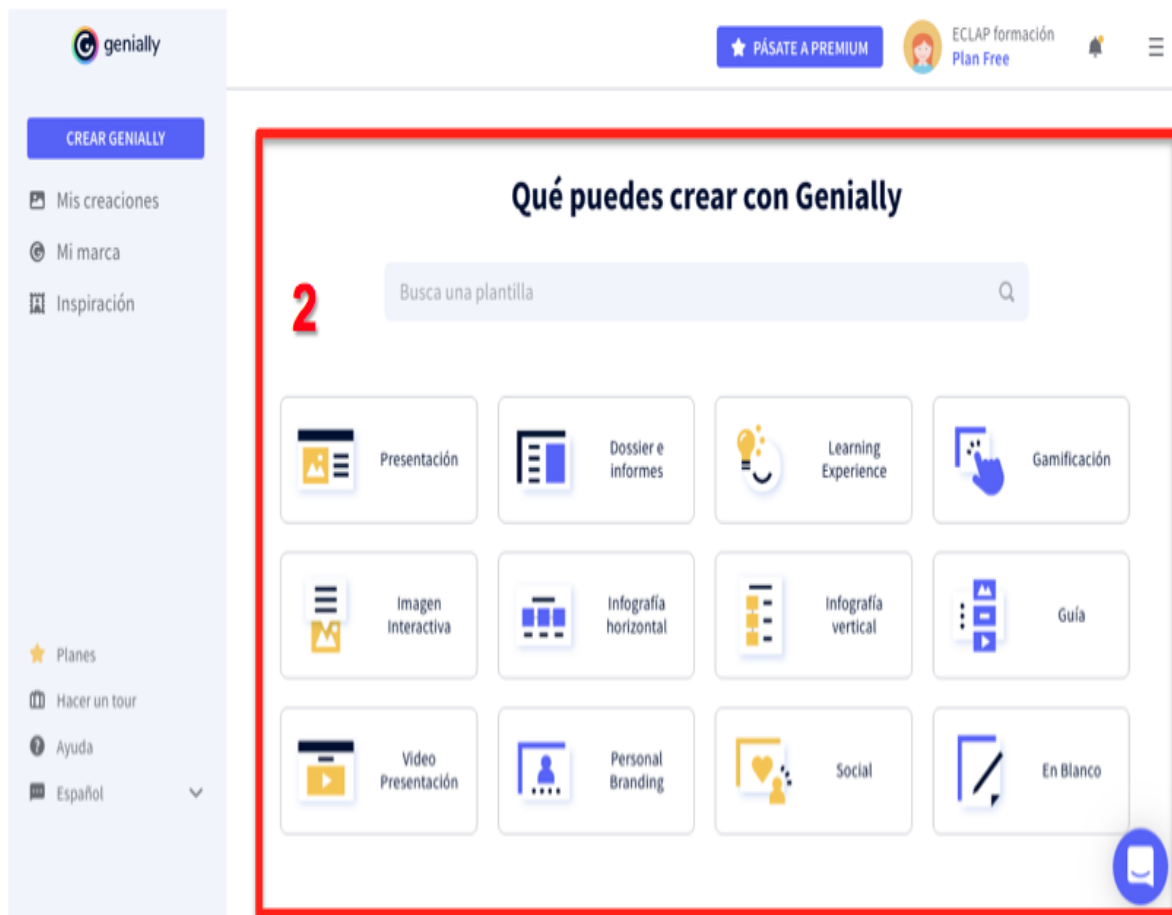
genially

PÁSATE A PREMIUM

ECLAP formación
Plan Free

CREAR GENIALLY

Mis creaciones

Mi marca

Inspiración

Planes

Hacer un tour

Ayuda

Español

Qué puedes crear con Genially

2

Busca una plantilla

| Presentación | Dossier e informes | Learning Experience | Gamificación |
|---|---|---|---|
| Imagen Interactiva | Infografía horizontal | Infografía vertical | Guía |
| Video Presentación | Personal Branding | Social | En Blanco |